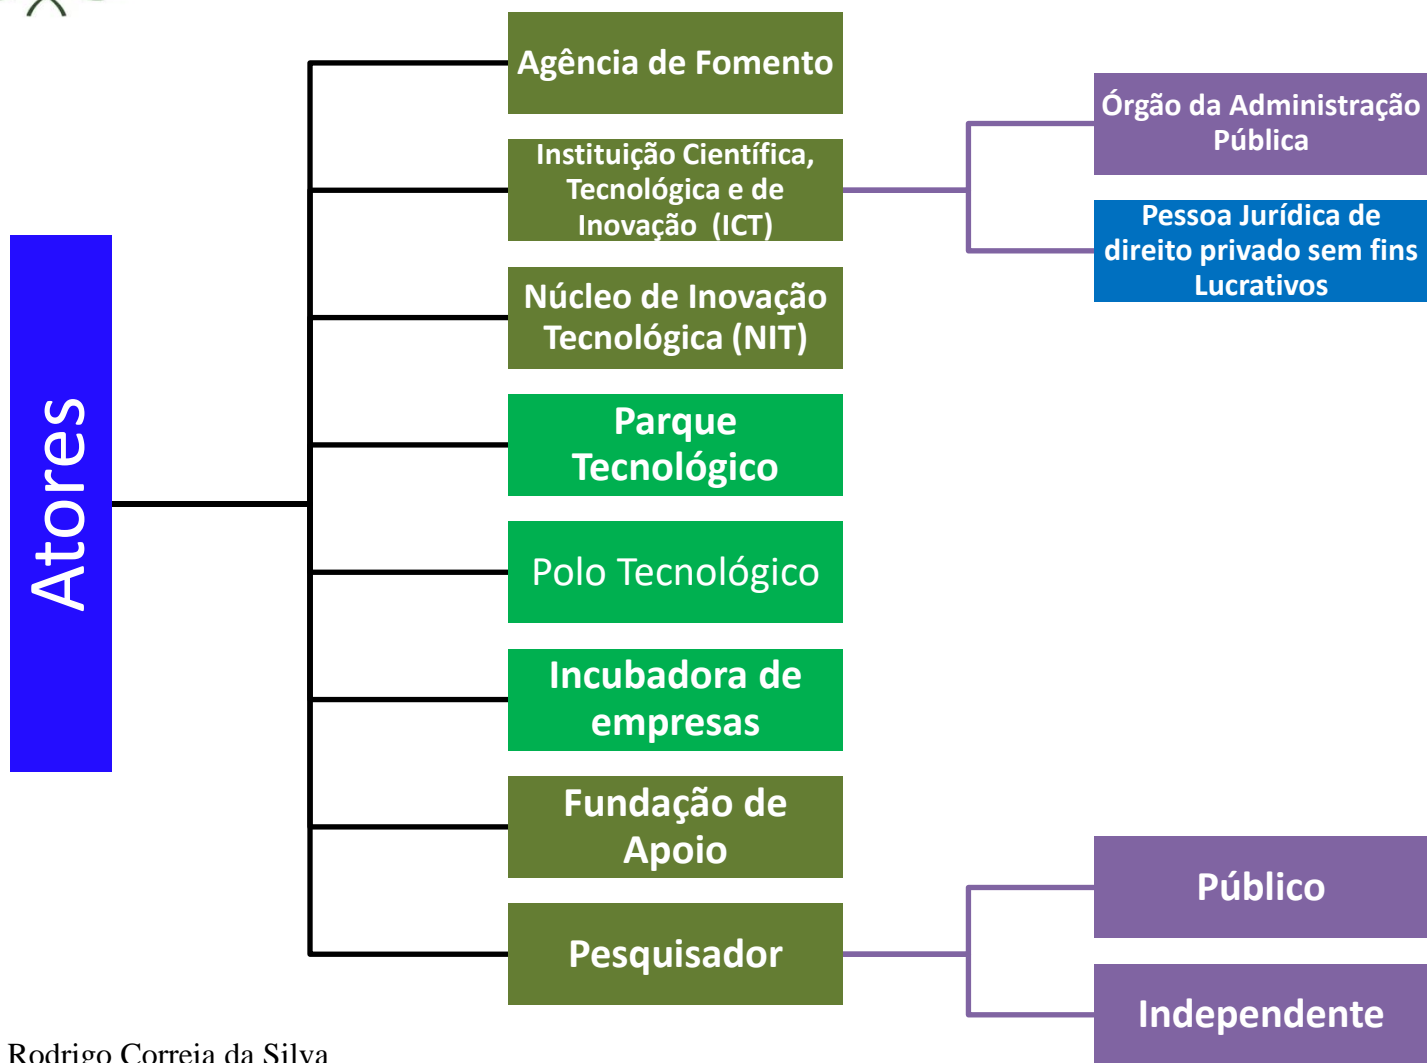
Atores

Agência de Fomento

Instituição Científica, Tecnológica e de Inovação (ICT)

Núcleo de Inovação Tecnológica (NIT)

Parque Tecnológico

Polo Tecnológico

Incubadora de empresas

Fundação de Apoio

Pesquisador

Órgão da Administração Pública

Pessoa Jurídica de direito privado sem fins Lucrativos

Público

Independente

Rodrigo Correia da Silva